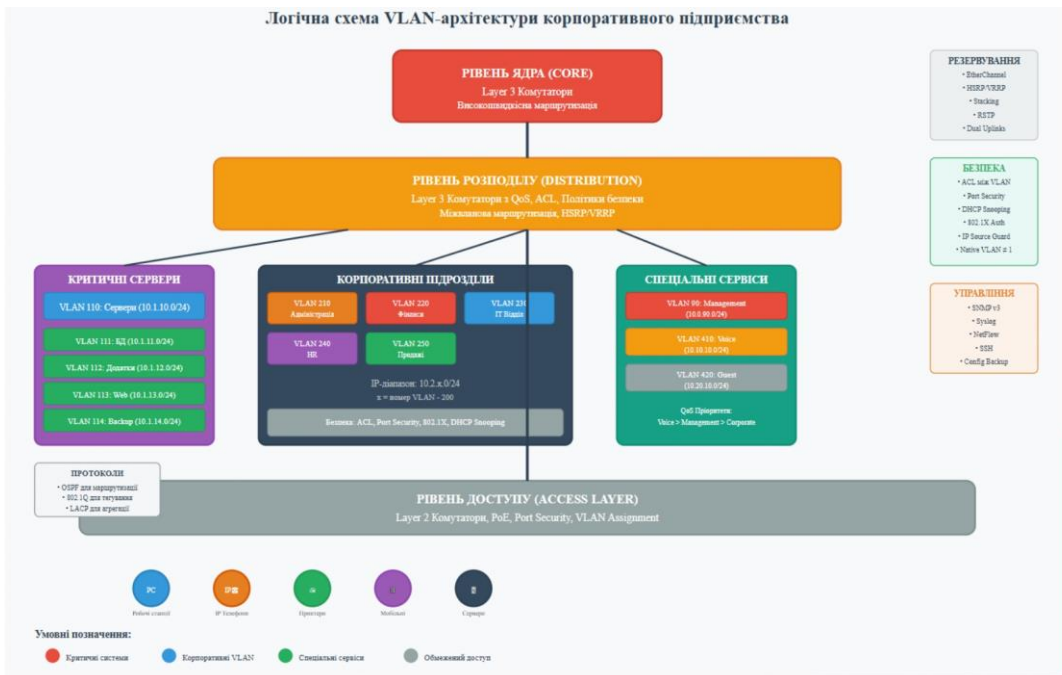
Логічна схема VLAN-архітектури корпоративного підприємства

РІВЕНЬ ЯДРА (CORE)
Layer 3 Комутатори
Високошвидкісна маршрутизація

РЕЗЕРВУВАННЯ
• EtherChannel
• HSRP/VRRP
• Stacking
• RSTP
• Dual Uplinks

РІВЕНЬ РОЗПОДІЛУ (DISTRIBUTION)
Layer 3 Комутатори з QoS, ACL, Політики безпеки
Міжвланова маршрутизація, HSRP/VRRP

БЕЗПЕКА
• ACL між VLAN
• Port Security
• DHCP Snooping
• 802.1X Auth
• IP Source Guard
• Native VLAN ≠ 1

УПРАВЛІННЯ
• SNMP v3
• Syslog
• NetFlow
• SSH
• Config Backup

КРИТИЧНІ СЕРВЕРИ
VLAN 110: Сервери (10.1.10.0/24)
VLAN 111: БД (10.1.11.0/24)
VLAN 112: Додатки (10.1.12.0/24)
VLAN 113: Web (10.1.13.0/24)
VLAN 114: Backup (10.1.14.0/24)

КОРПОРАТИВНІ ПІДРОЗДІЛИ
VLAN 210
Адміністрація
VLAN 220
Фінанси
VLAN 230
IT Відділ
VLAN 240
HR
VLAN 250
Продажі
IP-діапазон: 10.2.x.0/24
x = номер VLAN - 200
Безпека: ACL, Port Security, 802.1X, DHCP Snooping

СПЕЦІАЛЬНІ СЕРВІСИ
VLAN 90: Management
(10.0.90.0/24)
VLAN 410: Voice
(10.10.10.0/24)
VLAN 420: Guest
(10.20.10.0/24)
QoS Пріоритети:
Voice > Management > Corporate

ПРОТОКОЛИ
• OSPF для маршрутизації
• 802.1Q для тегування
• LACP для агрегації

РІВЕНЬ ДОСТУПУ (ACCESS LAYER)
Layer 2 Комутатори, PoE, Port Security, VLAN Assignment

PC
Робочі станції
IP
IP Телефони
Принтери
Мобільні
Сервери

Умовні позначення:
Критичні системи
Корпоративні VLAN
Спеціальні сервіси
Обмежений доступ